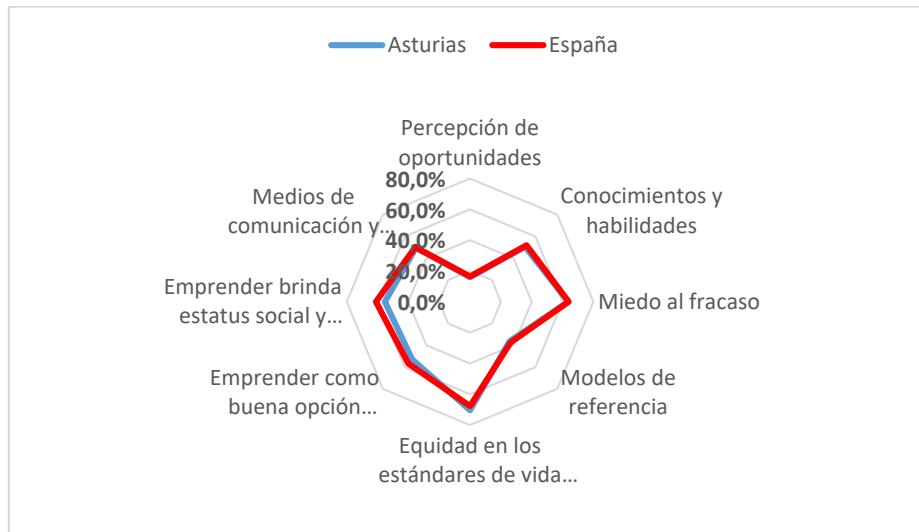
Asturias España

Percepción de oportunidades

80,0%
60,0%
40,0%
20,0%
0,0%

Conocimientos y habilidades

Miedo al fracaso

Modelos de referencia

Equidad en los estándares de vida…

Emprender como buena opción…

Emprender brinda estatus social y…

Medios de comunicación y…